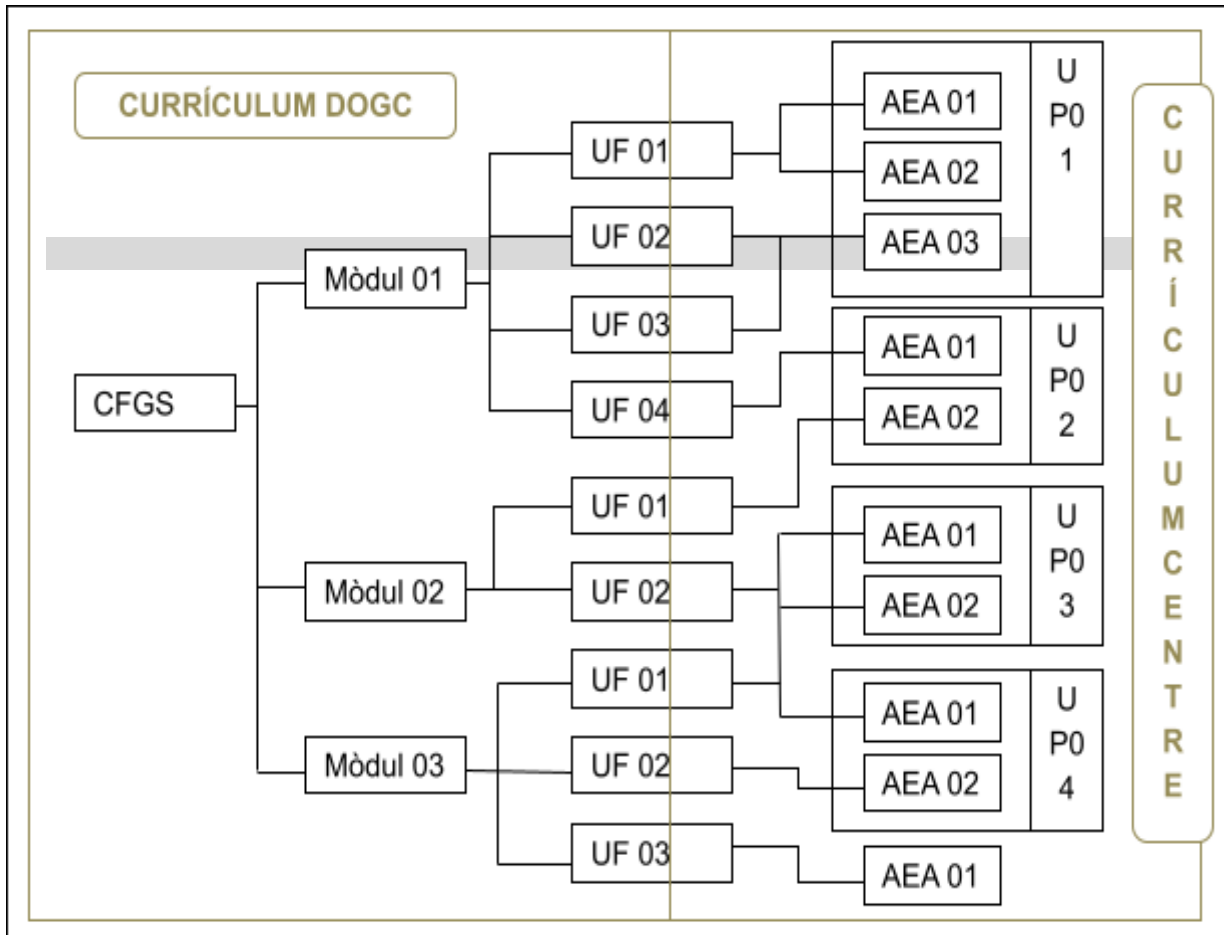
CURRÍCULUM DOGC

CFGS

Mòdul 01

Mòdul 02

Mòdul 03

UF 01
UF 02
UF 03
UF 04

UF 01
UF 02

UF 01
UF 02
UF 03

AEA 01
AEA 02
AEA 03

U P0 1

AEA 01
AEA 02

U P0 2

AEA 01
AEA 02

U P0 3

AEA 01
AEA 02

U P0 4

AEA 01

CURRÍCULUM CENTRE